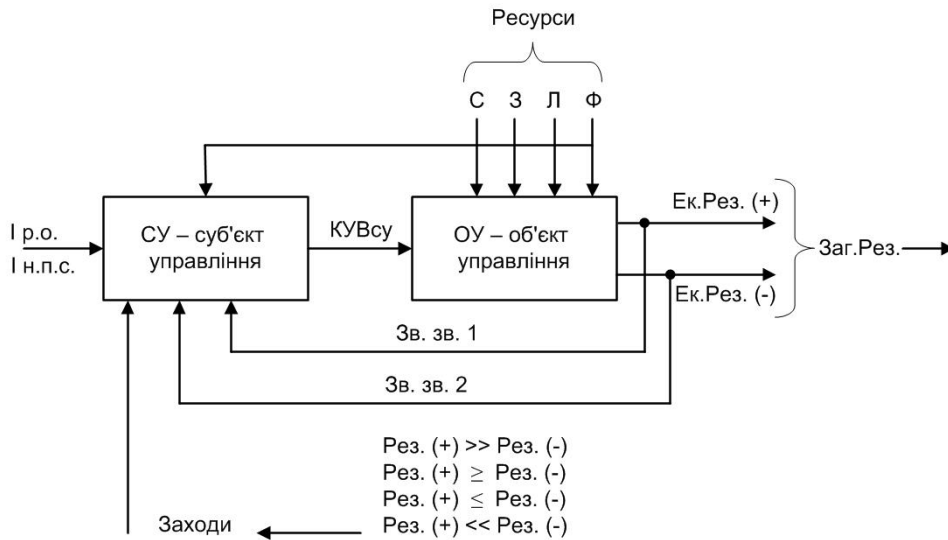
Ресурси

С З Л Ф

І р.о.
І н.п.с.

СУ – суб'єкт управління

КУВсу

ОУ – об'єкт управління

Ек.Рез. (+)

Ек.Рез. (-)

Заг.Рез.

Зв. зв. 1

Зв. зв. 2

Рез. (+) >> Рез. (-)
Рез. (+) $\geq$ Рез. (-)
Рез. (+) $\leq$ Рез. (-)
Рез. (+) << Рез. (-)

Заходи